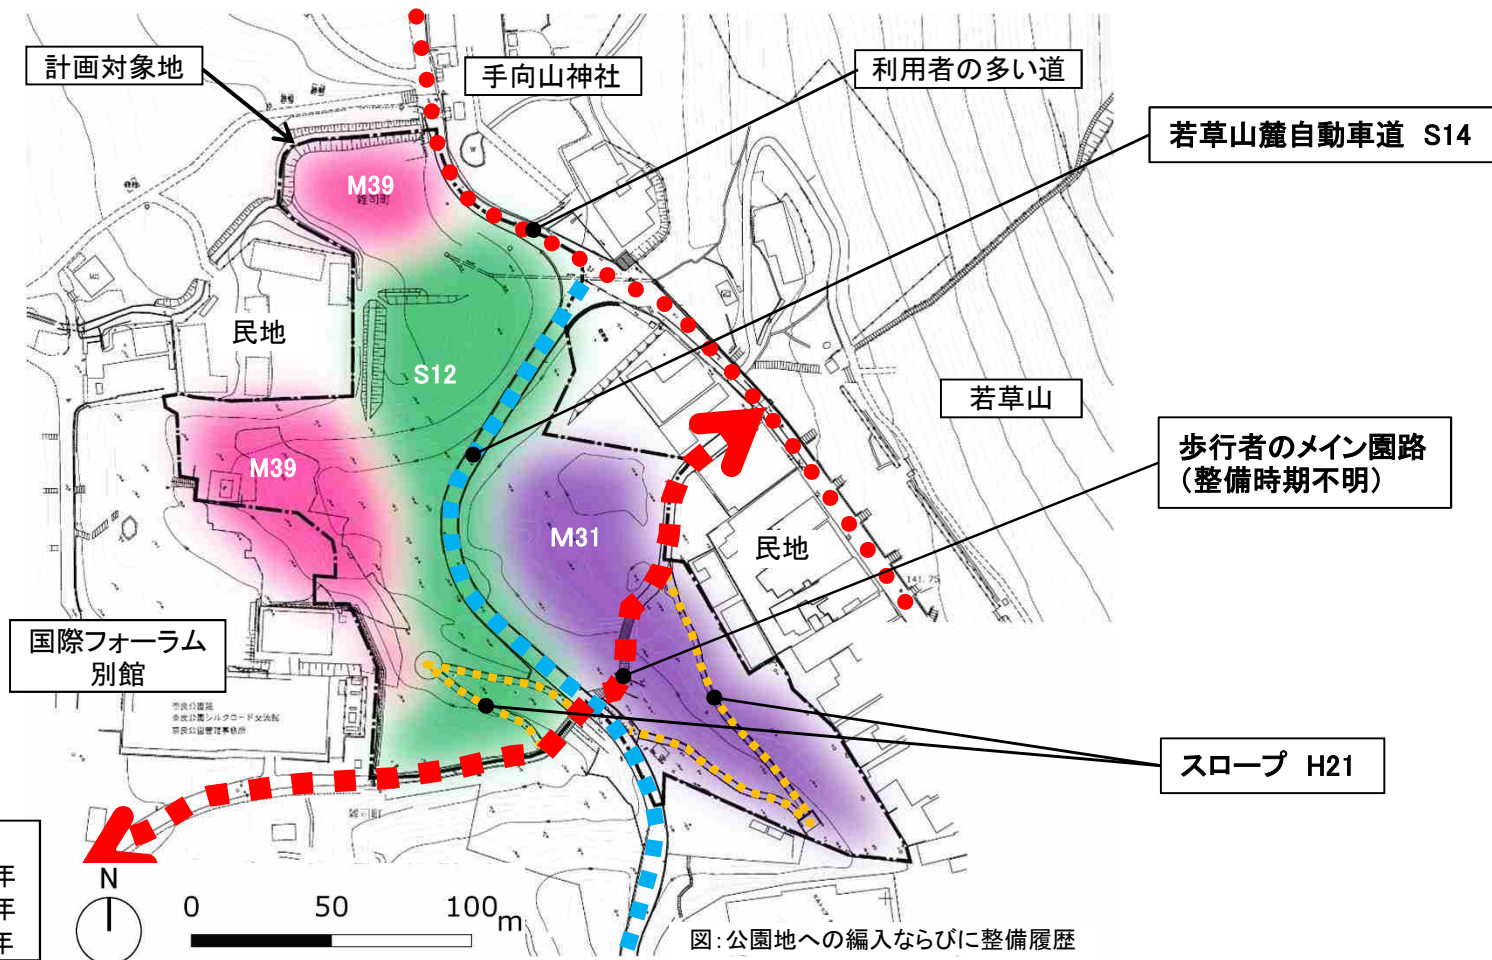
計画対象地

手向山神社

利用者の多い道

若草山麓自動車道 S14

M39

民地

S12

若草山

歩行者のメイン園路
(整備時期不明)

M39

M31

民地

国際フォーラム
別館

スロープ H21

N

0 50 100m

図:公園地への編入ならびに整備履歴